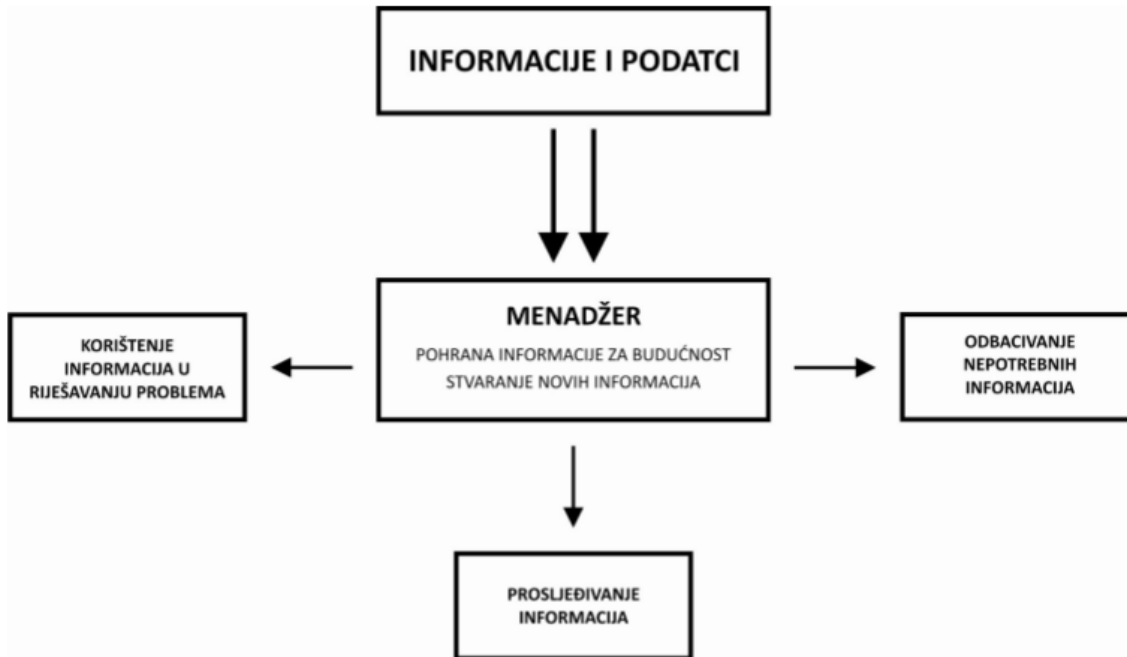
INFORMACIJE I PODATCI

KORIŠTENJE INFORMACIJA U RIJEŠAVANJU PROBLEMA

MENADŽER

POHRANA INFORMACIJE ZA BUDUĆNOST

STVARANJE NOVIH INFORMACIJA

ODBACIVANJE NEPOTREBNIH INFORMACIJA

PROSLJEĐIVANJE INFORMACIJA